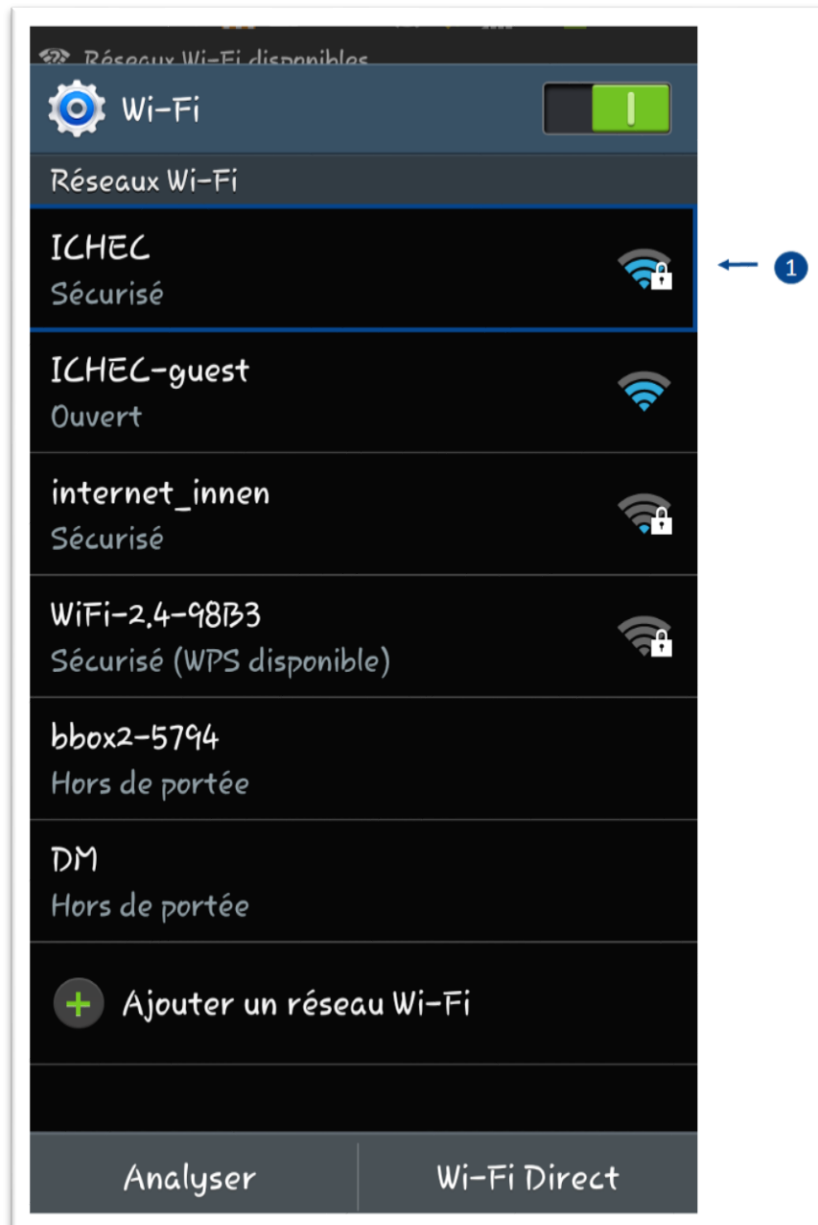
Réseaux Wi-Fi disponibles

Wi-Fi

Réseaux Wi-Fi

ICHEC
Sécurisé

1

ICHEC-guest
Ouvert

internet_innen
Sécurisé

WiFi-2.4-98B3
Sécurisé (WPS disponible)

bbox2-5794
Hors de portée

DM
Hors de portée

Ajouter un réseau Wi-Fi

Analyser | Wi-Fi Direct